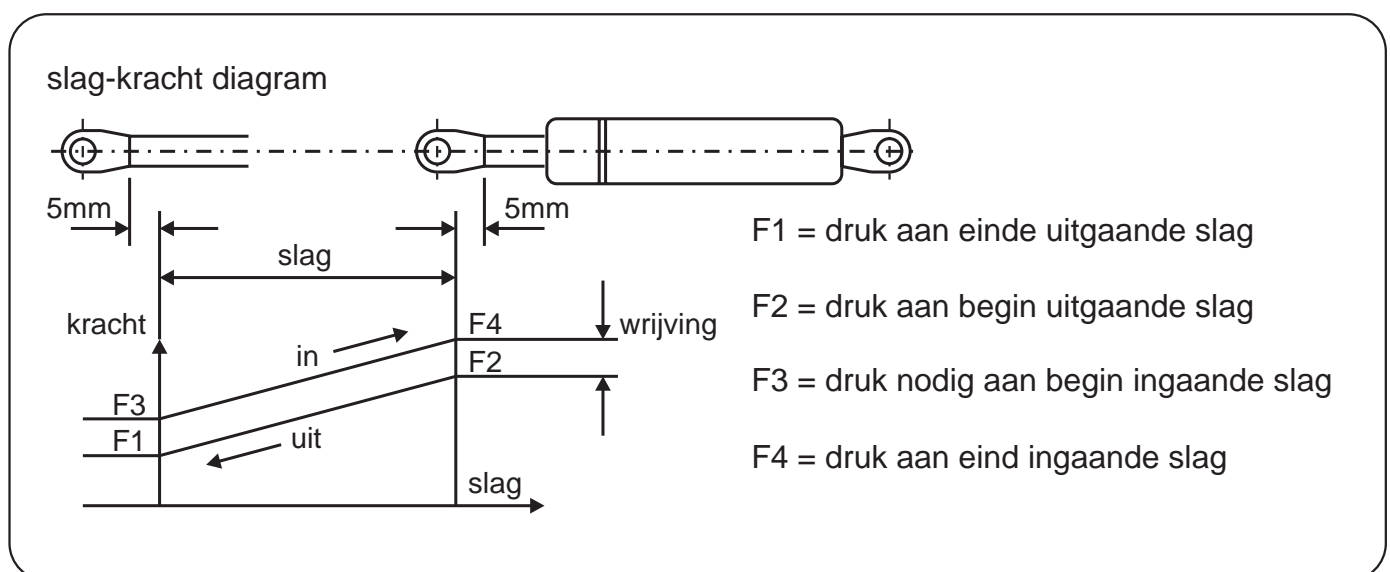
slag-kracht diagram

5mm

5mm

slag

kracht

F4

wrijving

in

F2

F3

F1

uit

slag

F1 = druk aan einde uitgaande slag

F2 = druk aan begin uitgaande slag

F3 = druk nodig aan begin ingaande slag

F4 = druk aan eind ingaande slag